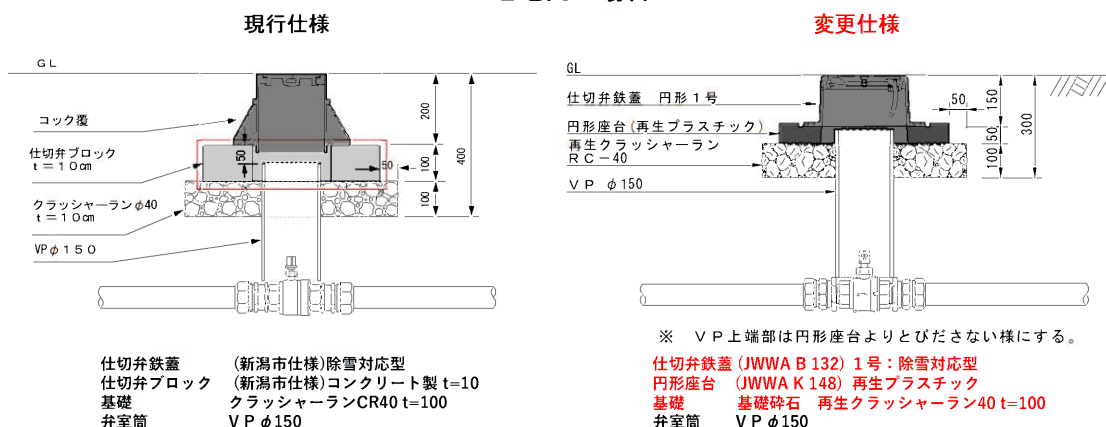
現行仕様

GL

コック覆

仕切弁ブロック
t＝10cm

クラッシャーラン$\phi$40
t＝10cm

VP$\phi$150

200
100
100
400
50
50

仕切弁鉄蓋　　（新潟市仕様）除雪対応型
仕切弁ブロック　（新潟市仕様）コンクリート製 t=10
基礎　　　　　クラッシャーランCR40 t=100
弁室筒　　　　ＶＰ$\phi$150

変更仕様

GL

仕切弁鉄蓋　円形１号

円形座台（再生プラスチック）

再生クラッシャーラン
ＲＣ－40

ＶＰ　$\phi$150

50
150
50
100
300

※　ＶＰ上端部は円形座台よりとびださない様にする。

仕切弁鉄蓋（JWWA B 132）１号：除雪対応型
円形座台　（JWWA K 148）再生プラスチック
基礎　　　基礎砕石　再生クラッシャーラン40 t=100
弁室筒　　ＶＰ$\phi$150